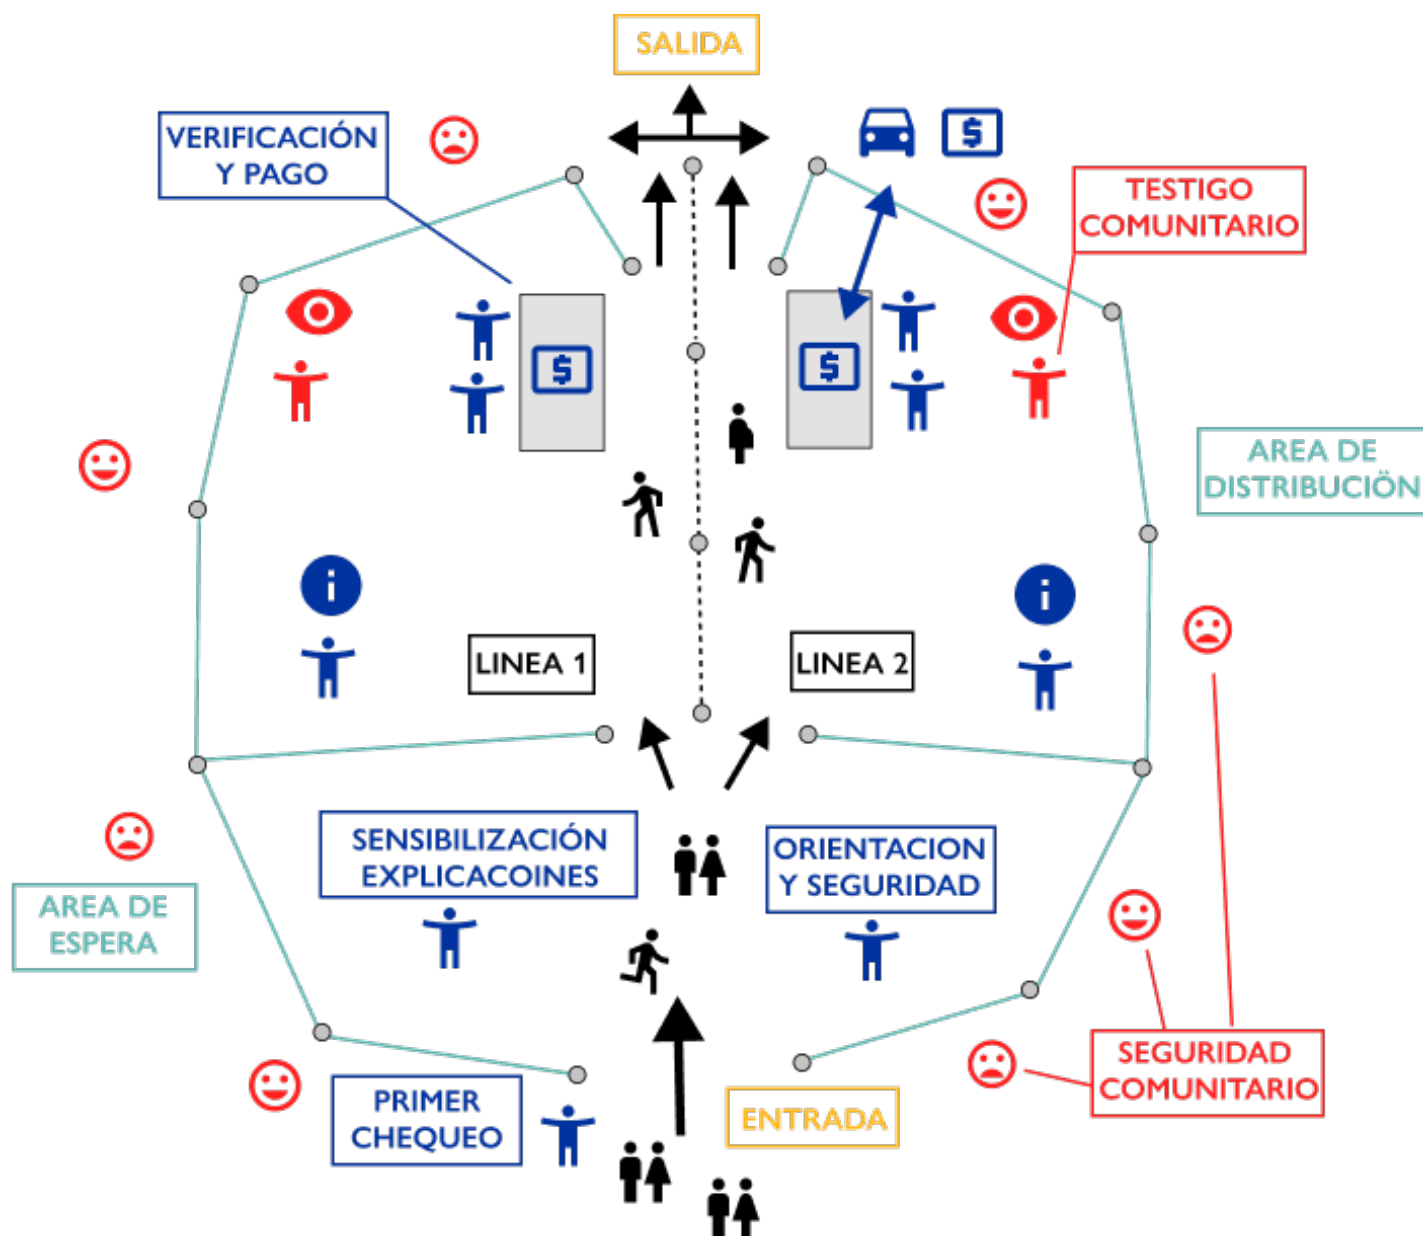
SALIDA

VERIFICACIÓN Y PAGO

$

TESTIGO COMUNITARIO

$

$

AREA DE DISTRIBUCIÓN

i

i

LINEA 1

LINEA 2

SENSIBILIZACIÓN EXPLICACOINES

ORIENTACION Y SEGURIDAD

AREA DE ESPERA

PRIMER CHEQUEO

ENTRADA

SEGURIDAD COMUNITARIO